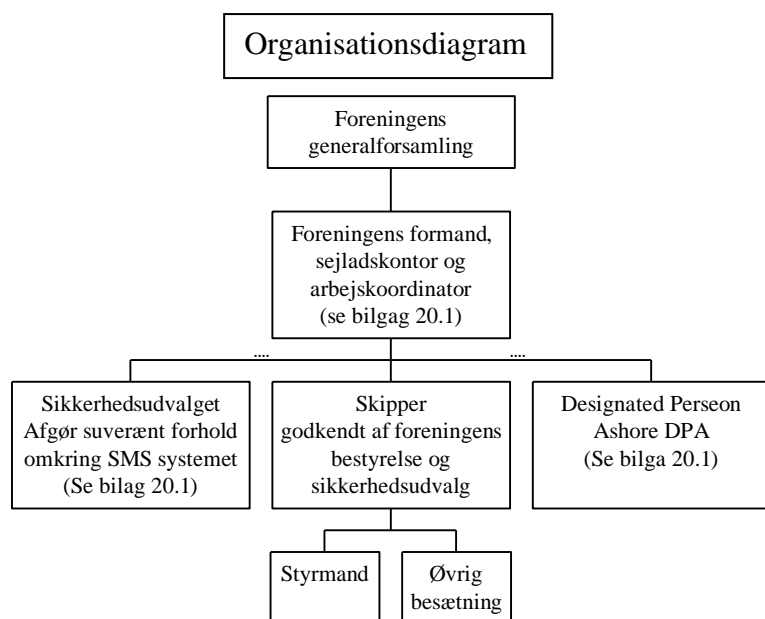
Organisationsdiagram

Foreningens generalforsamling

Foreningens formand, sejladskontor og arbejskoordinator (se bilgag 20.1)

....

....

Sikkerhedsudvalget Afgør suverænt forhold omkring SMS systemet (Se bilag 20.1)

Skipper godkendt af foreningens bestyrelse og sikkerhedsudvalg

Designated Perseon Ashore DPA (Se bilga 20.1)

Styrmand

Øvrig besætning